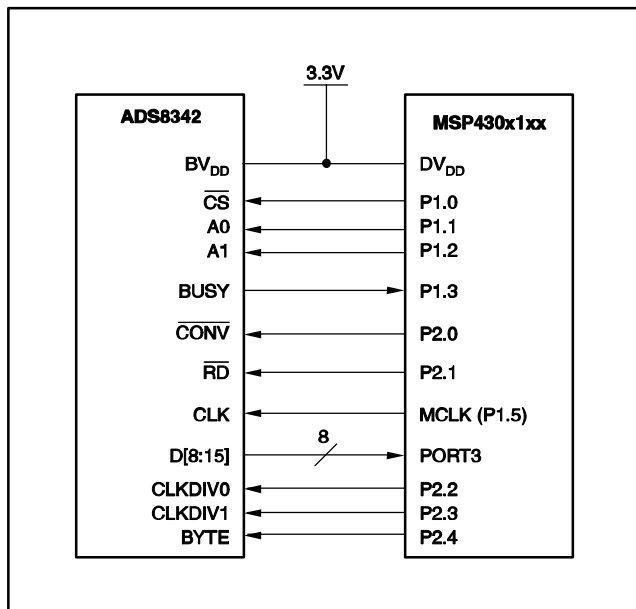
3.3V

ADS8342

$BV_{DD}$
$\overline{CS}$
A0
A1
BUSY
$\overline{CONV}$
$\overline{RD}$
CLK
D[8:15]
CLKDIV0
CLKDIV1
BYTE

8

MSP430x1xx

$DV_{DD}$
P1.0
P1.1
P1.2
P1.3
P2.0
P2.1
MCLK (P1.5)
PORT3
P2.2
P2.3
P2.4